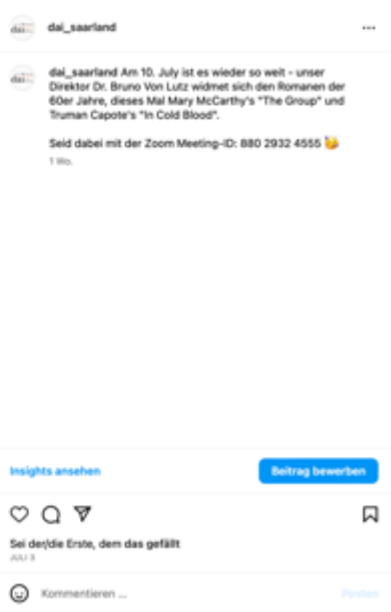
dai_saarland

dai_saarland Am 10. July ist es wieder so weit - unser Direktor Dr. Bruno Von Lutz widmet sich den Romanen der 60er Jahre, dieses Mal Mary McCarthy's "The Group" und Truman Capote's "In Cold Blood".

Seid dabei mit der Zoom Meeting-ID: 880 2932 4555 🥳
1 Wo.

Insights ansehen

Beitrag bewerben

Sei der/die Erste, dem das gefällt
JULI 3

Kommentieren ...

Posten